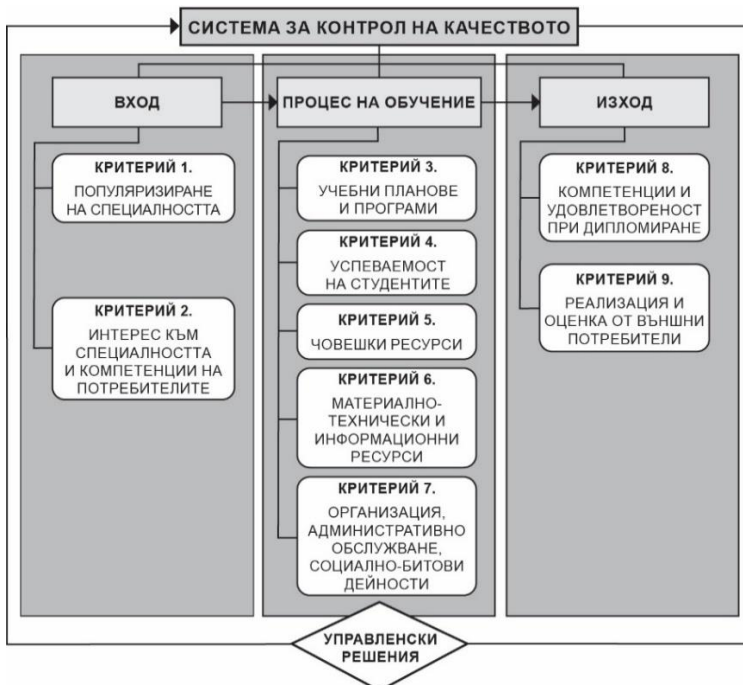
СИСТЕМА ЗА КОНТРОЛ НА КАЧЕСТВОТО

ВХОД

КРИТЕРИЙ 1.
ПОПУЛЯРИЗИРАНЕ НА СПЕЦИАЛНОСТТА

КРИТЕРИЙ 2.
ИНТЕРЕС КЪМ СПЕЦИАЛНОСТТА И КОМПЕТЕНЦИИ НА ПОТРЕБИТЕЛИТЕ

ПРОЦЕС НА ОБУЧЕНИЕ

КРИТЕРИЙ 3.
УЧЕБНИ ПЛАНОВЕ И ПРОГРАМИ

КРИТЕРИЙ 4.
УСПЕВАЕМОСТ НА СТУДЕНТИТЕ

КРИТЕРИЙ 5.
ЧОВЕШКИ РЕСУРСИ

КРИТЕРИЙ 6.
МАТЕРИАЛНО-ТЕХНИЧЕСКИ И ИНФОРМАЦИОННИ РЕСУРСИ

КРИТЕРИЙ 7.
ОРГАНИЗАЦИЯ, АДМИНИСТРАТИВНО ОБСЛУЖВАНЕ, СОЦИАЛНО-БИТОВИ ДЕЙНОСТИ

ИЗХОД

КРИТЕРИЙ 8.
КОМПЕТЕНЦИИ И УДОВЛЕТВОРЕНОСТ ПРИ ДИПЛОМИРАНЕ

КРИТЕРИЙ 9.
РЕАЛИЗАЦИЯ И ОЦЕНКА ОТ ВЪНШНИ ПОТРЕБИТЕЛИ

УПРАВЛЕНСКИ РЕШЕНИЯ